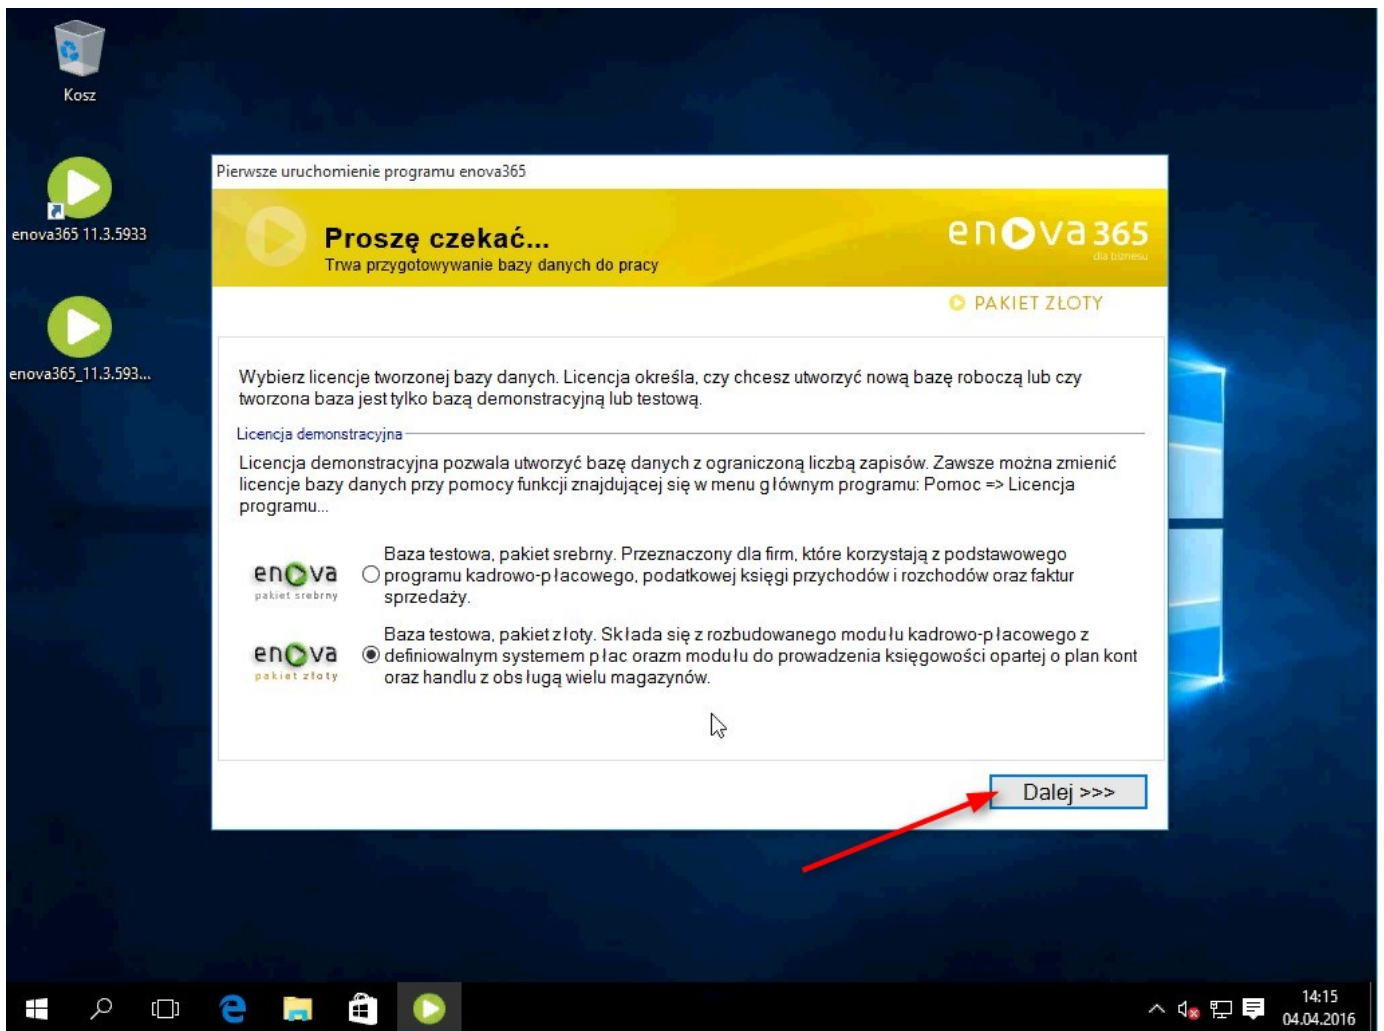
Kosz

enova365 11.3.5933

enova365_11.3.593...

Pierwsze uruchomienie programu enova365

Proszę czekać...
Trwa przygotowywanie bazy danych do pracy

enova365
dla biznesu

PAKIET ZŁOTY

Wybierz licencje tworzonej bazy danych. Licencja określa, czy chcesz utworzyć nową bazę roboczą lub czy tworzona baza jest tylko bazą demonstracyjną lub testową.

Licencja demonstracyjna

Licencja demonstracyjna pozwala utworzyć bazę danych z ograniczoną liczbą zapisów. Zawsze można zmienić licencje bazy danych przy pomocy funkcji znajdującej się w menu głównym programu: Pomoc => Licencja programu...

enova
pakiet srebrny

Baza testowa, pakiet srebrny. Przeznaczony dla firm, które korzystają z podstawowego programu kadrowo-płacowego, podatkowej księgi przychodów i rozchodów oraz faktur sprzedaży.

enova
pakiet złoty

Baza testowa, pakiet złoty. Składa się z rozbudowanego modułu kadrowo-płacowego z definiowalnym systemem płac orazm modułu do prowadzenia księgowości opartej o plan kont oraz handlu z obsługą wielu magazynów.

Dalej >>>

14:15
04.04.2016